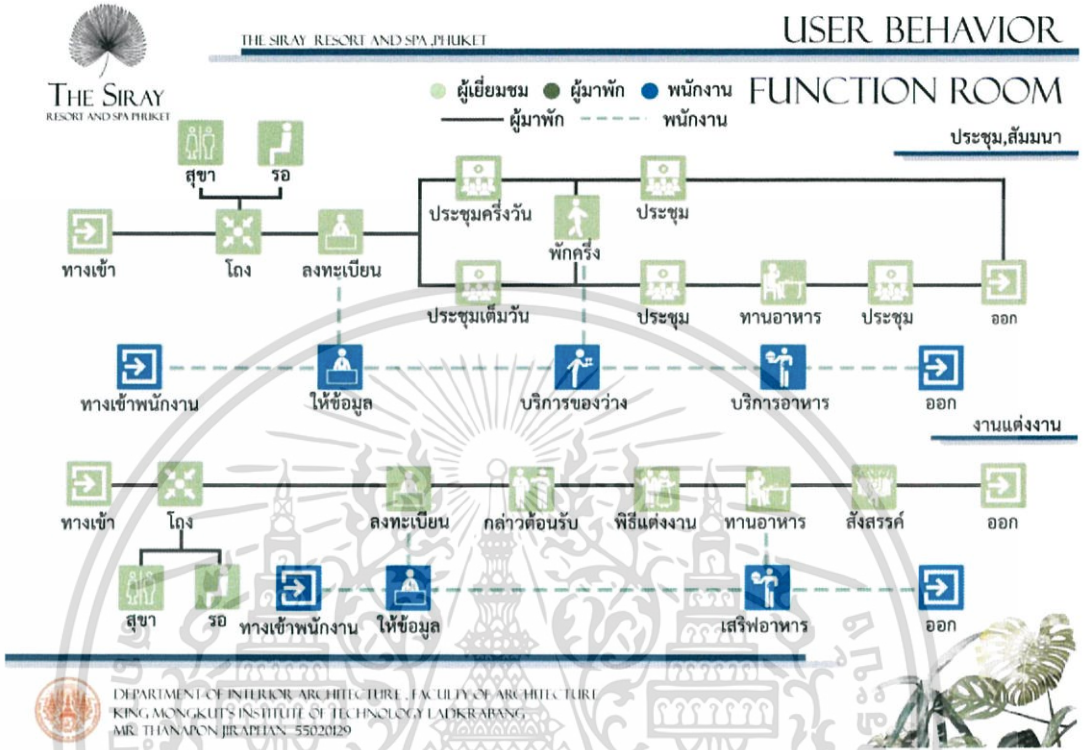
THE SIRAY
RESORT AND SPA PHUKET

THE SIRAY RESORT AND SPA ,PHUKET

USER BEHAVIOR

ผู้เยี่ยมชม ผู้มาพัก พนักงาน
ผู้มาพัก พนักงาน

FUNCTION ROOM

ประชุม,สัมมนา

สุขา รอ
ทางเข้า โถง ลงทะเบียน
ประชุมครึ่งวัน พักครึ่ง ประชุม
ประชุมเต็มวัน ประชุม ทานอาหาร ประชุม ออก
ทางเข้าพนักงาน ให้ข้อมูล บริการของว่าง บริการอาหาร ออก

งานแต่งงาน

ทางเข้า โถง ลงทะเบียน กล่าวต้อนรับ พิธีแต่งงาน ทานอาหาร สังสรรค์ ออก
สุขา รอ ทางเข้าพนักงาน ให้ข้อมูล เสริฟอาหาร ออก

DEPARTMENT OF INTERIOR ARCHITECTURE , FACULTY OF ARCHITECTURE
KING MONGKUT'S INSTITUTE OF TECHNOLOGY LADKRABANG
MR. THANAPON JIRAPHAN 55020129